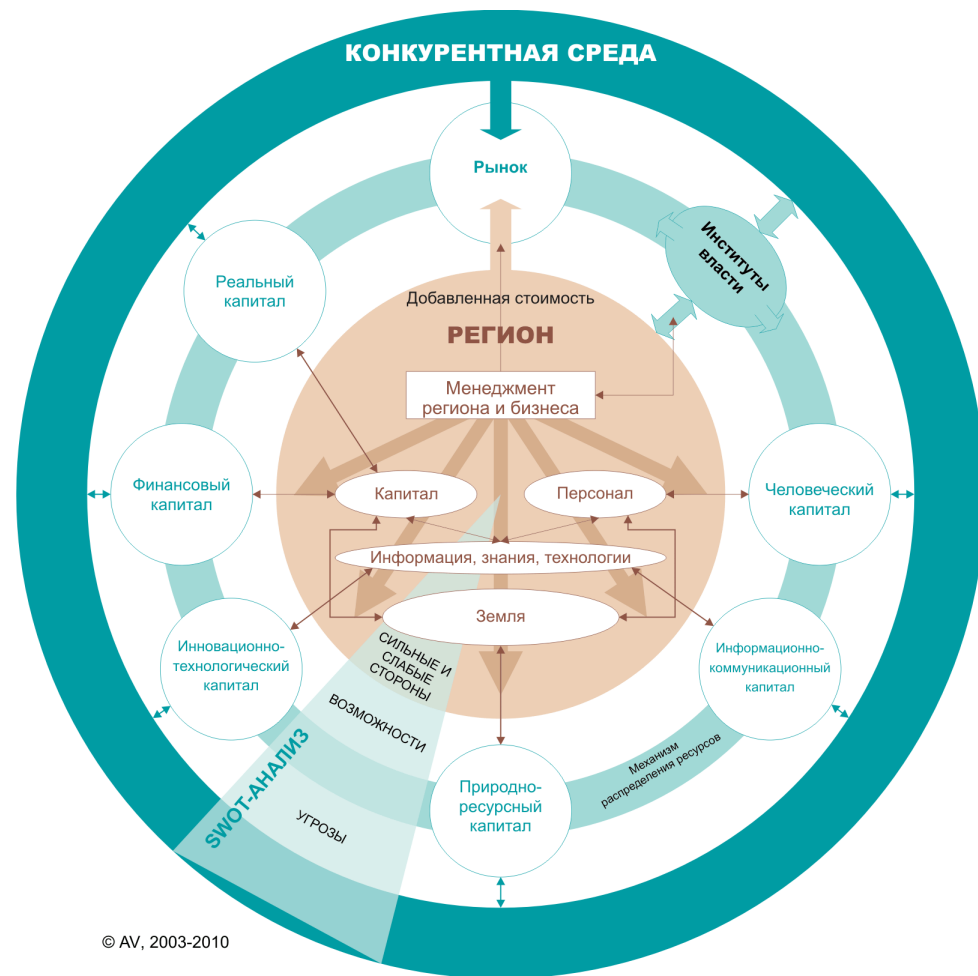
КОНКУРЕНТНАЯ СРЕДА

Рынок

Институты власти

Реальный капитал

Добавленная стоимость

РЕГИОН

Менеджмент региона и бизнеса

Финансовый капитал

Капитал

Персонал

Человеческий капитал

Информация, знания, технологии

Земля

Инновационно-технологический капитал

СИЛЬНЫЕ И СЛАБЫЕ СТОРОНЫ

Информационно-коммуникационный капитал

ВОЗМОЖНОСТИ

Механизм распределения ресурсов

SWOT-АНАЛИЗ

Природно-ресурсный капитал

УГРОЗЫ

© AV, 2003-2010